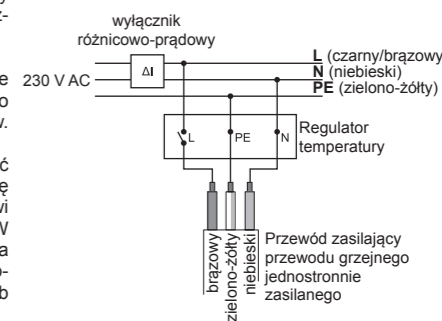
wyłącznik różnicowo-prądowy

ΔI

230 V AC

L (czarny/brązowy)
N (niebieski)
PE (zielono-żółty)

L

PE

N

Regulator temperatury

brązowy

zielono-żółty

niebieski

Przewód zasilający przewodu grzejnego jednostronnie zasilanego